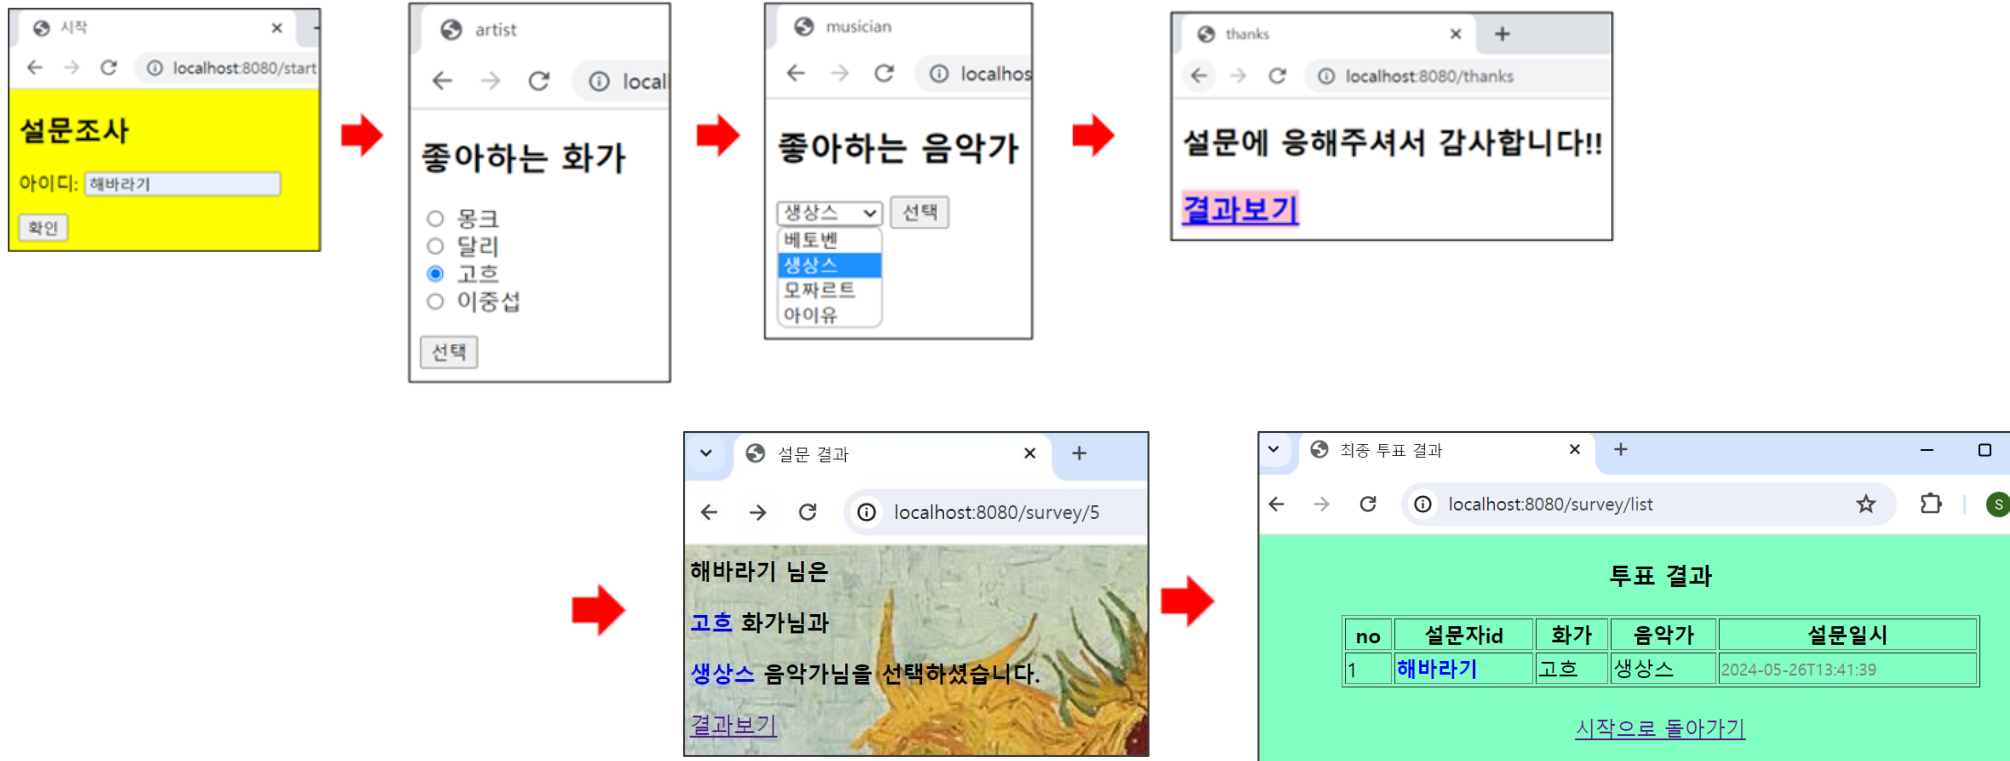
시작 ×
localhost:8080/start

설문조사

아이디: 해바라기

확인

artist

local

좋아하는 화가

몽크
달리
고흐
이중섭

선택

musician

localhos

좋아하는 음악가

생상스 선택

베토벤
생상스
모짜르트
아이유

thanks × +

localhost:8080/thanks

설문에 응해주셔서 감사합니다!!

결과보기

설문 결과 × +

localhost:8080/survey/5

해바라기 님은

고흐 화가님과

생상스 음악가님을 선택하셨습니다.

결과보기

최종 투표 결과 × +

localhost:8080/survey/list

S

투표 결과

| no | 설문자id | 화가 | 음악가 | 설문일시 |
|---|---|---|---|---|
| 1 | 해바라기 | 고흐 | 생상스 | 2024-05-26T13:41:39 |

시작으로 돌아가기